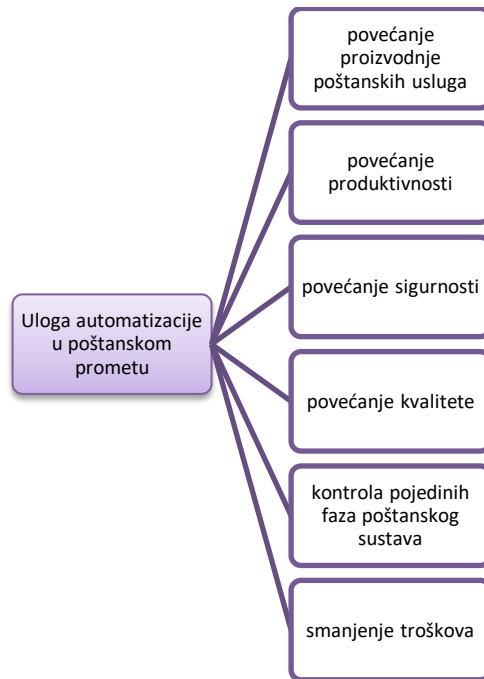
Uloga automatizacije u poštanskom prometu

povećanje proizvodnje poštanskih usluga

povećanje produktivnosti

povećanje sigurnosti

povećanje kvalitete

kontrola pojedinih faza poštanskog sustava

smanjenje troškova